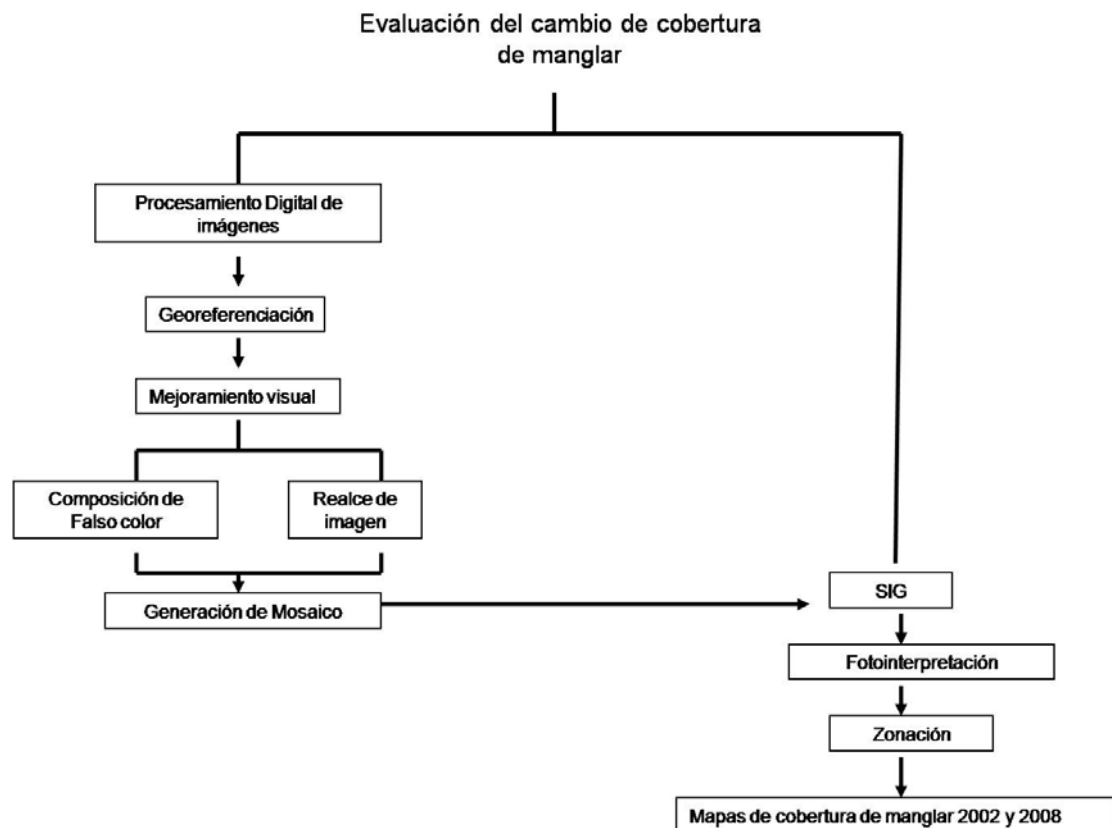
Evaluación del cambio de cobertura de manglar

Procesamiento Digital de imágenes

Georeferenciación

Mejoramiento visual

Composición de Falso color

Realce de imagen

Generación de Mosaico

SIG

Fotointerpretación

Zonación

Mapas de cobertura de manglar 2002 y 2008